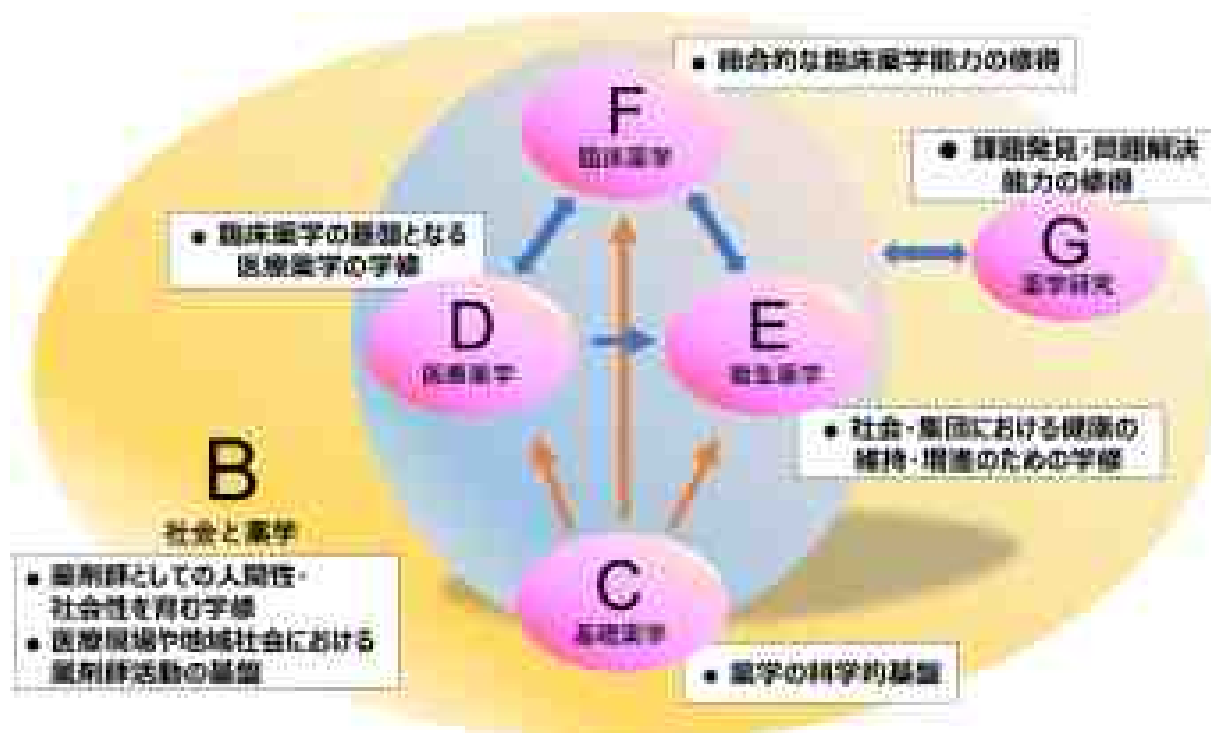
● 総合的な臨床薬学能力の修得

F
臨床薬学

● 課題発見・問題解決能力の修得

● 臨床薬学の基礎となる医療薬学の学修

G
薬学研究

D
医療薬学

E
衛生薬学

● 社会・集団における健康の維持・増進のための学修

B
社会と薬学

● 薬剤師としての人間性・社会性を育む学修
● 医療現場や地域社会における薬剤師活動の基盤

C
基礎薬学

● 薬学の科学的基盤